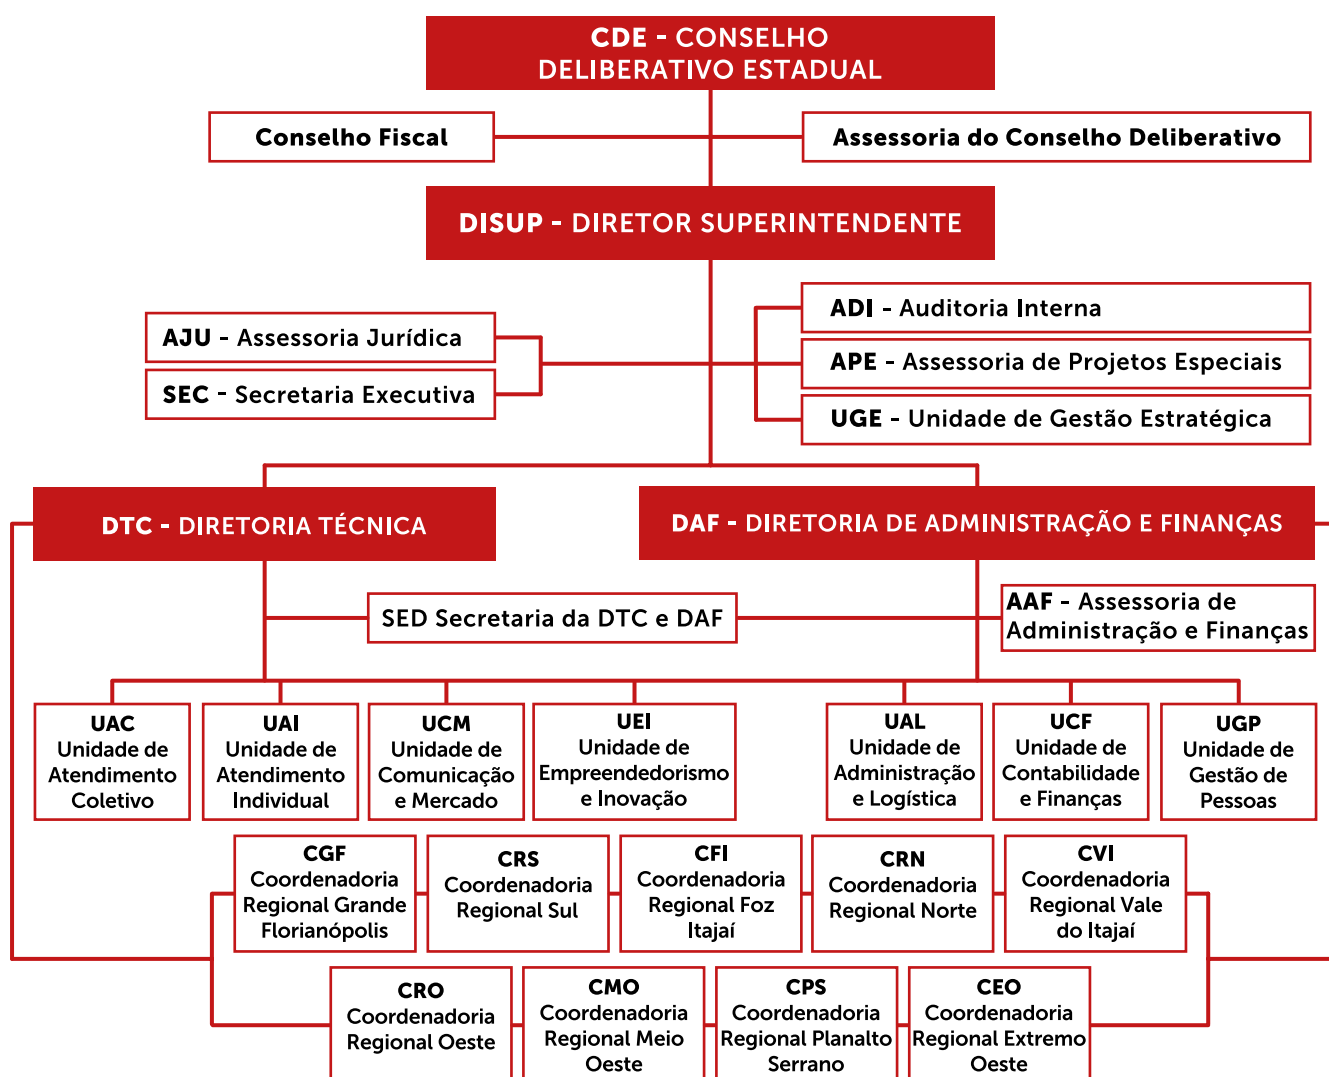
CDE - CONSELHO DELIBERATIVO ESTADUAL

Conselho Fiscal

Assessoria do Conselho Deliberativo

DISUP - DIRETOR SUPERINTENDENTE

AJU - Assessoria Jurídica

SEC - Secretaria Executiva

ADI - Auditoria Interna

APE - Assessoria de Projetos Especiais

UGE - Unidade de Gestão Estratégica

DTC - DIRETORIA TÉCNICA

DAF - DIRETORIA DE ADMINISTRAÇÃO E FINANÇAS

SED Secretaria da DTC e DAF

AAF - Assessoria de Administração e Finanças

UAC Unidade de Atendimento Coletivo

UAI Unidade de Atendimento Individual

UCM Unidade de Comunicação e Mercado

UEI Unidade de Empreendedorismo e Inovação

UAL Unidade de Administração e Logística

UCF Unidade de Contabilidade e Finanças

UGP Unidade de Gestão de Pessoas

CGF Coordenadoria Regional Grande Florianópolis

CRS Coordenadoria Regional Sul

CFI Coordenadoria Regional Foz Itajaí

CRN Coordenadoria Regional Norte

CVI Coordenadoria Regional Vale do Itajaí

CRO Coordenadoria Regional Oeste

CMO Coordenadoria Regional Meio Oeste

CPS Coordenadoria Regional Planalto Serrano

CEO Coordenadoria Regional Extremo Oeste